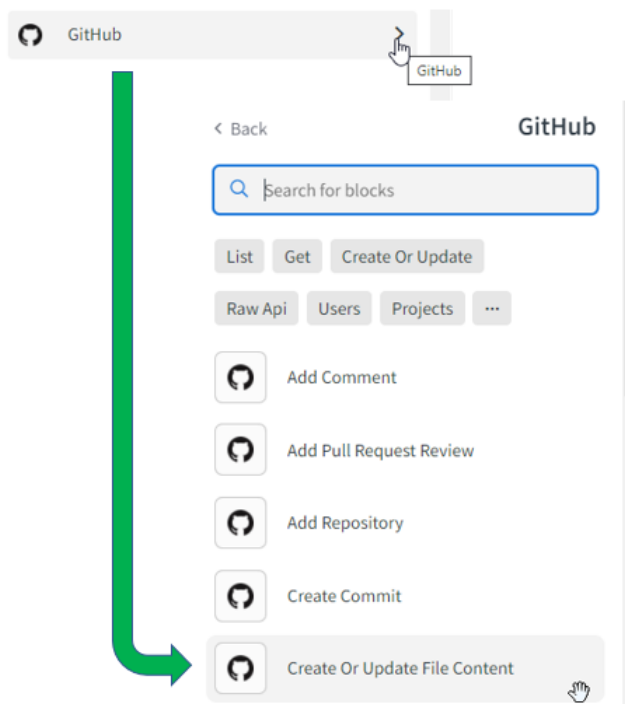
GitHub

GitHub

< Back

GitHub

Search for blocks

List

Get

Create Or Update

Raw Api

Users

Projects

···

Add Comment

Add Pull Request Review

Add Repository

Create Commit

Create Or Update File Content